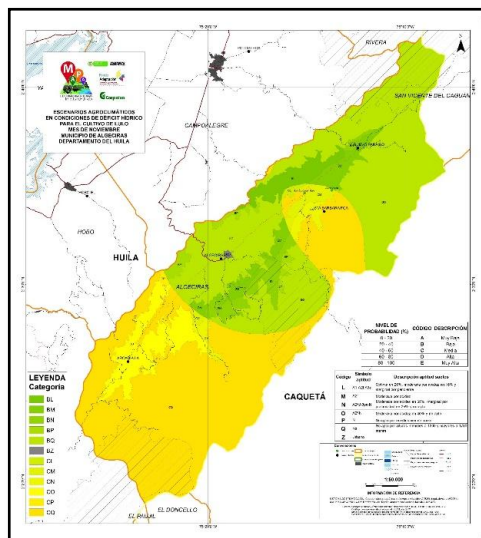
ESCENARIOS AGROCLIMÁTICOS EN CONDICIONES DE DÉFICIT HÍDRICO PARA EL CULTIVO DE LULO MES DE NOVIEMBRE MUNICIPIO DE ALGECIRAS DEPARTAMENTO DEL HUILA

RIVERA

SAN VICENTE DEL CAGUAN

CAMPOALEGRE

HOBO

HUILA

ALGECIRAS

CAQUETÁ

EL DONCELLO

EL PAUJIL

LEYENDA
Categoría

BL
BM
BN
BP
BQ
BZ
CL
CM
CN
CO
CP
CQ

| NIVEL DE PROBABILIDAD (%) | CÓDIGO | DESCRIPCIÓN |
|---|---|---|
| 0 - 20 | A | Muy Baja |
| 20 - 40 | B | Baja |
| 40 - 60 | C | Media |
| 60 - 80 | D | Alta |
| 80 - 100 | E | Muy Alta |

| Código | Símbolo | Descripción aptitud suelos |
|---|---|---|
| L | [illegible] | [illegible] |
| M | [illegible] | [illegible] |
| N | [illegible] | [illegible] |
| O | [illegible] | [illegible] |
| P | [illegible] | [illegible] |
| Q | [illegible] | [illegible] |
| Z | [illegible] | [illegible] |

1:150.000

INFORMACIÓN DE REFERENCIA